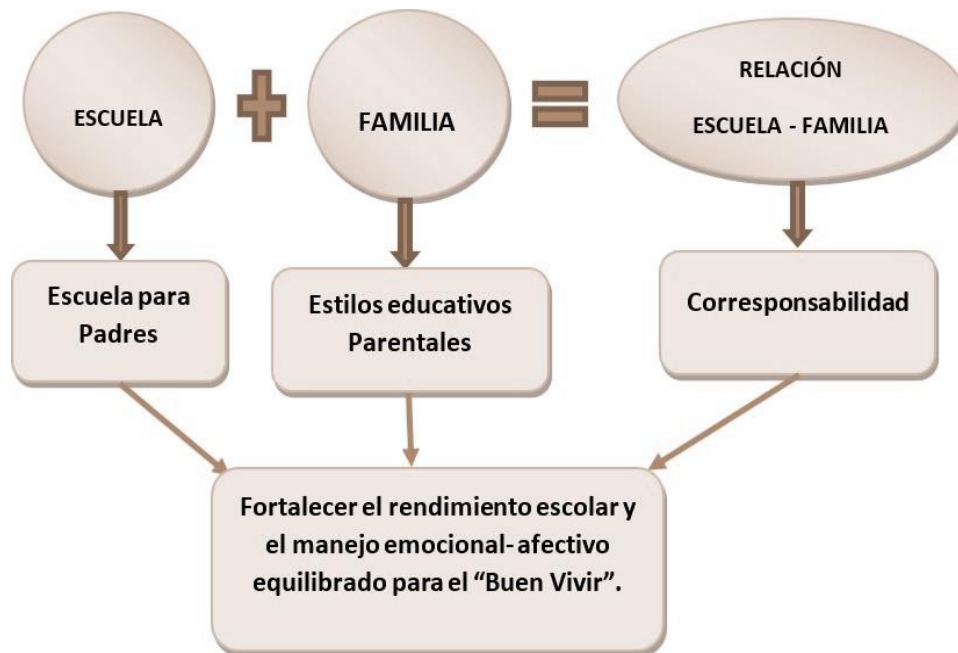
ESCUELA

FAMILIA

RELACIÓN
ESCUELA - FAMILIA

Escuela para Padres

Estilos educativos Parentales

Corresponsabilidad

Fortalecer el rendimiento escolar y el manejo emocional- afectivo equilibrado para el “Buen Vivir”.